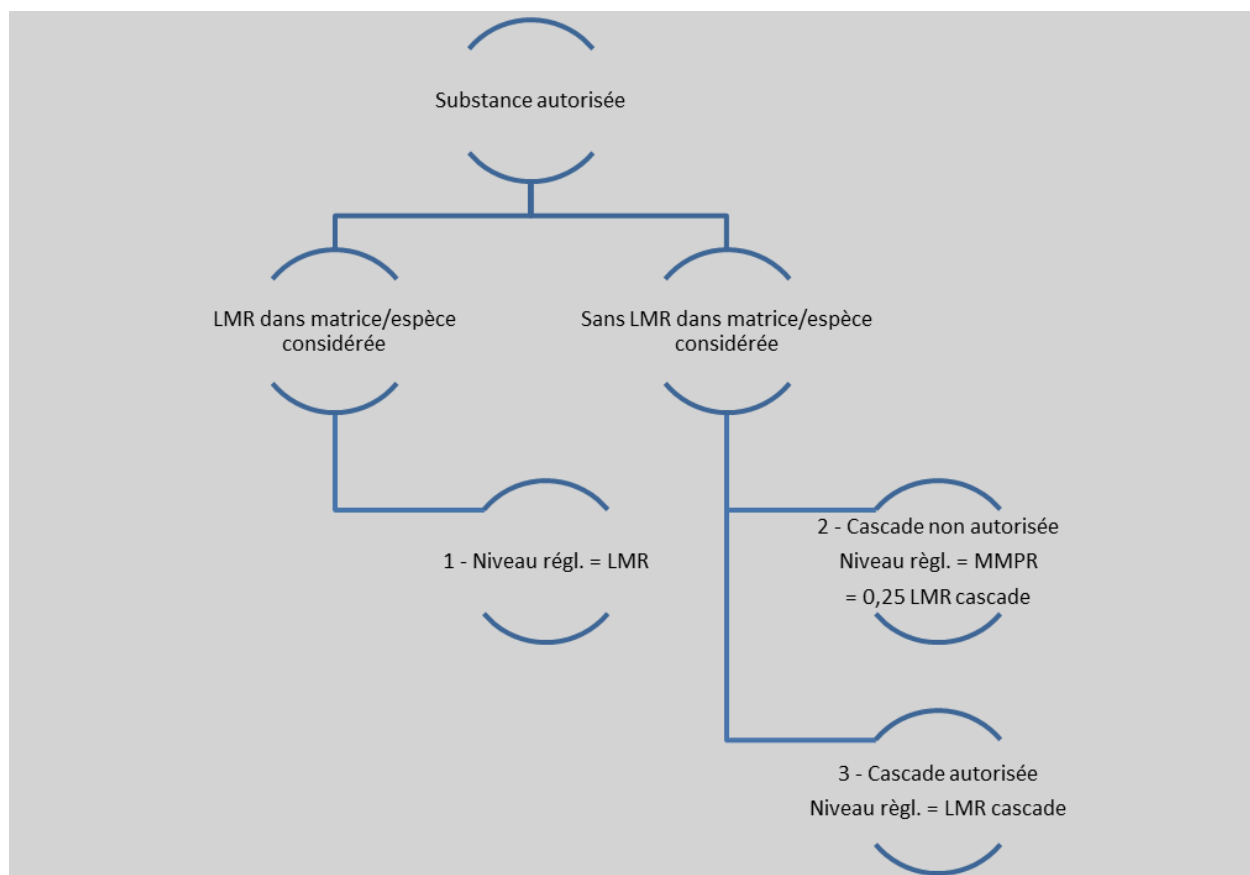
Substance autorisée

LMR dans matrice/espèce considérée

Sans LMR dans matrice/espèce considérée

1 - Niveau régl. = LMR

2 - Cascade non autorisée
Niveau règl. = MMPR
= 0,25 LMR cascade

3 - Cascade autorisée
Niveau règl. = LMR cascade